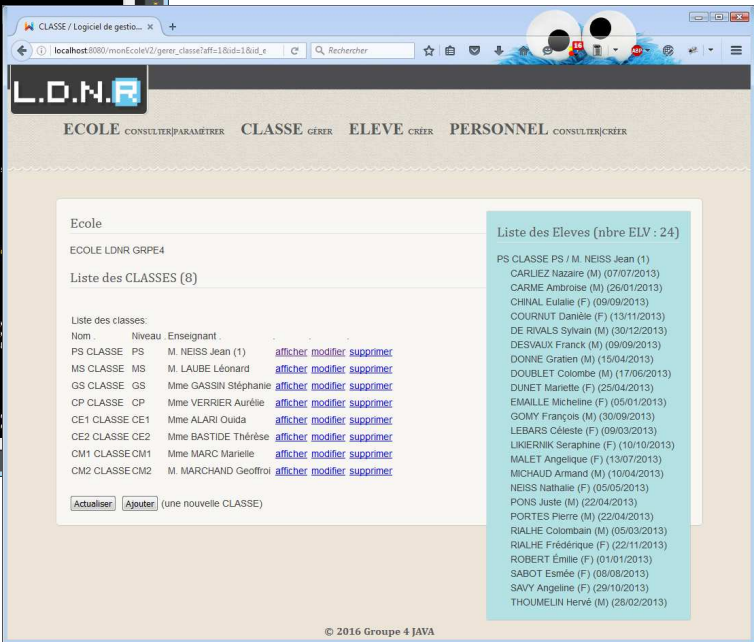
CLASSE / Logiciel de gestio... ×

localhost:8080/monEcoleV2/gerer_classe?aff=1&id=1&id_e

Rechercher

16

L.D.N.R

ECOLE CONSULTER|PARAMÉTRER CLASSE GÉRER ELEVE CRÉER PERSONNEL CONSULTER|CRÉER

Ecole

ECOLE LDNR GRPE4

Liste des CLASSES (8)

Liste des classes:

| Nom . | Niveau . | Enseignant . | . | . | . |
|---|---|---|---|---|---|
| PS CLASSE | PS | M. NEISS Jean (1) | afficher | modifier | supprimer |
| MS CLASSE | MS | M. LAUBE Léonard | afficher | modifier | supprimer |
| GS CLASSE | GS | Mme GASSIN Stéphanie | afficher | modifier | supprimer |
| CP CLASSE | CP | Mme VERRIER Aurélie | afficher | modifier | supprimer |
| CE1 CLASSE | CE1 | Mme ALARI Ouida | afficher | modifier | supprimer |
| CE2 CLASSE | CE2 | Mme BASTIDE Thérèse | afficher | modifier | supprimer |
| CM1 CLASSE | CM1 | Mme MARC Marielle | afficher | modifier | supprimer |
| CM2 CLASSE | CM2 | M. MARCHAND Geoffroi | afficher | modifier | supprimer |

Actualiser Ajouter (une nouvelle CLASSE)

Liste des Eleves (nbre ELV : 24)

PS CLASSE PS / M. NEISS Jean (1)
CARLIEZ Nazaire (M) (07/07/2013)
CARME Ambroise (M) (26/01/2013)
CHINAL Eulalie (F) (09/09/2013)
COURNUT Danièle (F) (13/11/2013)
DE RIVALS Sylvain (M) (30/12/2013)
DESVAUX Franck (M) (09/09/2013)
DONNE Gratien (M) (15/04/2013)
DOUBLET Colombe (M) (17/06/2013)
DUNET Mariette (F) (25/04/2013)
EMAILLE Micheline (F) (05/01/2013)
GOMY François (M) (30/09/2013)
LEBARS Céleste (F) (09/03/2013)
LIKIERNIK Seraphine (F) (10/10/2013)
MALET Angelique (F) (13/07/2013)
MICHAUD Armand (M) (10/04/2013)
NEISS Nathalie (F) (05/05/2013)
PONS Juste (M) (22/04/2013)
PORTES Pierre (M) (22/04/2013)
RIALHE Colombain (M) (05/03/2013)
RIALHE Frédérique (F) (22/11/2013)
ROBERT Émilie (F) (01/01/2013)
SABOT Esmée (F) (08/08/2013)
SAVY Angeline (F) (29/10/2013)
THOUMELIN Hervé (M) (28/02/2013)

© 2016 Groupe 4 JAVA